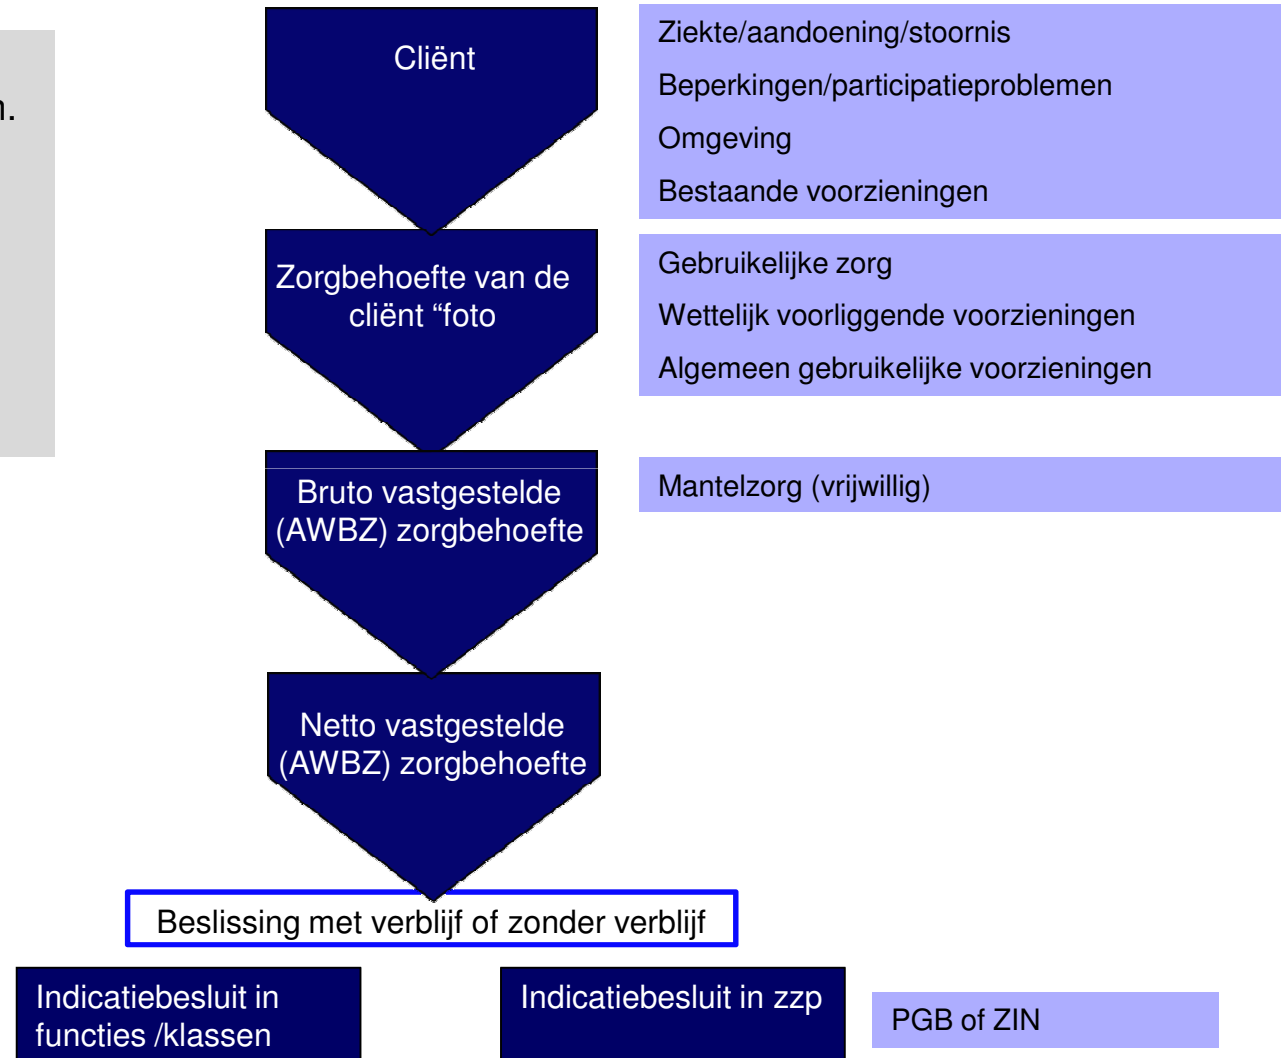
n.

Cliënt

Ziekte/aandoening/stoornis

Beperkingen/participatieproblemen

Omgeving

Bestaande voorzieningen

Zorgbehoefte van de cliënt “foto

Gebruikelijke zorg

Wettelijk voorliggende voorzieningen

Algemeen gebruikelijke voorzieningen

Bruto vastgestelde (AWBZ) zorgbehoefte

Mantelzorg (vrijwillig)

Netto vastgestelde (AWBZ) zorgbehoefte

Beslissing met verblijf of zonder verblijf

Indicatiebesluit in functies /klassen

Indicatiebesluit in zzp

PGB of ZIN